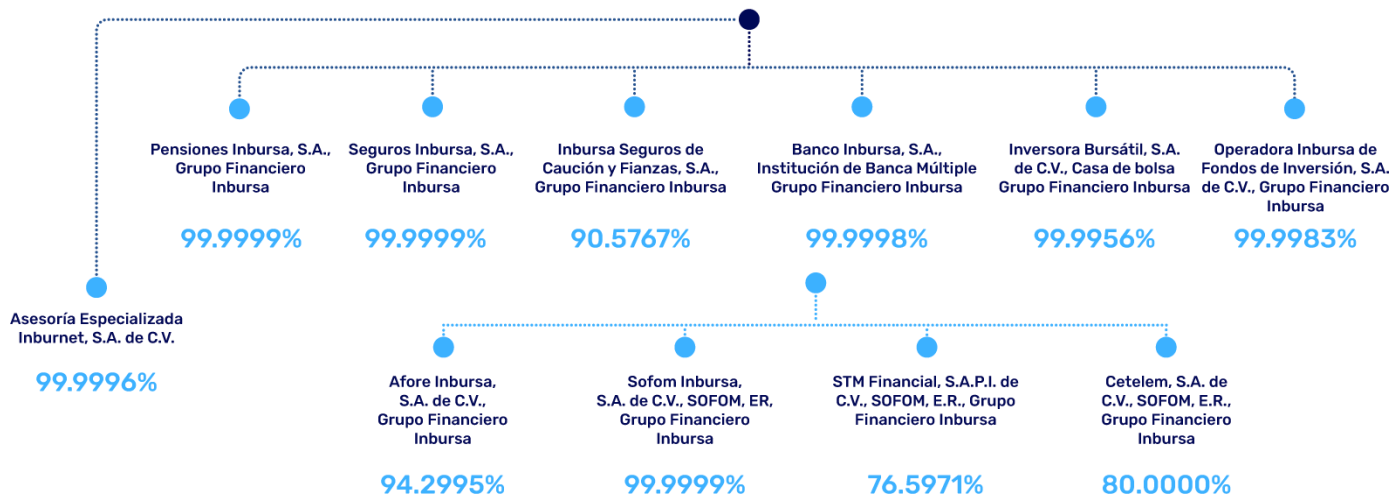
Pensiones Inbursa, S.A., Grupo Financiero Inbursa

99.9999%

Seguros Inbursa, S.A., Grupo Financiero Inbursa

99.9999%

Inbursa Seguros de Caución y Fianzas, S.A., Grupo Financiero Inbursa

90.5767%

Banco Inbursa, S.A., Institución de Banca Múltiple Grupo Financiero Inbursa

99.9998%

Inversora Bursátil, S.A. de C.V., Casa de bolsa Grupo Financiero Inbursa

99.9956%

Operadora Inbursa de Fondos de Inversión, S.A. de C.V., Grupo Financiero Inbursa

99.9983%

Asesoría Especializada Inburnet, S.A. de C.V.

99.9996%

Afore Inbursa, S.A. de C.V., Grupo Financiero Inbursa

94.2995%

Sofom Inbursa, S.A. de C.V., SOFOM, ER, Grupo Financiero Inbursa

99.9999%

STM Financial, S.A.P.I. de C.V., SOFOM, E.R., Grupo Financiero Inbursa

76.5971%

Cetelem, S.A. de C.V., SOFOM, E.R., Grupo Financiero Inbursa

80.0000%